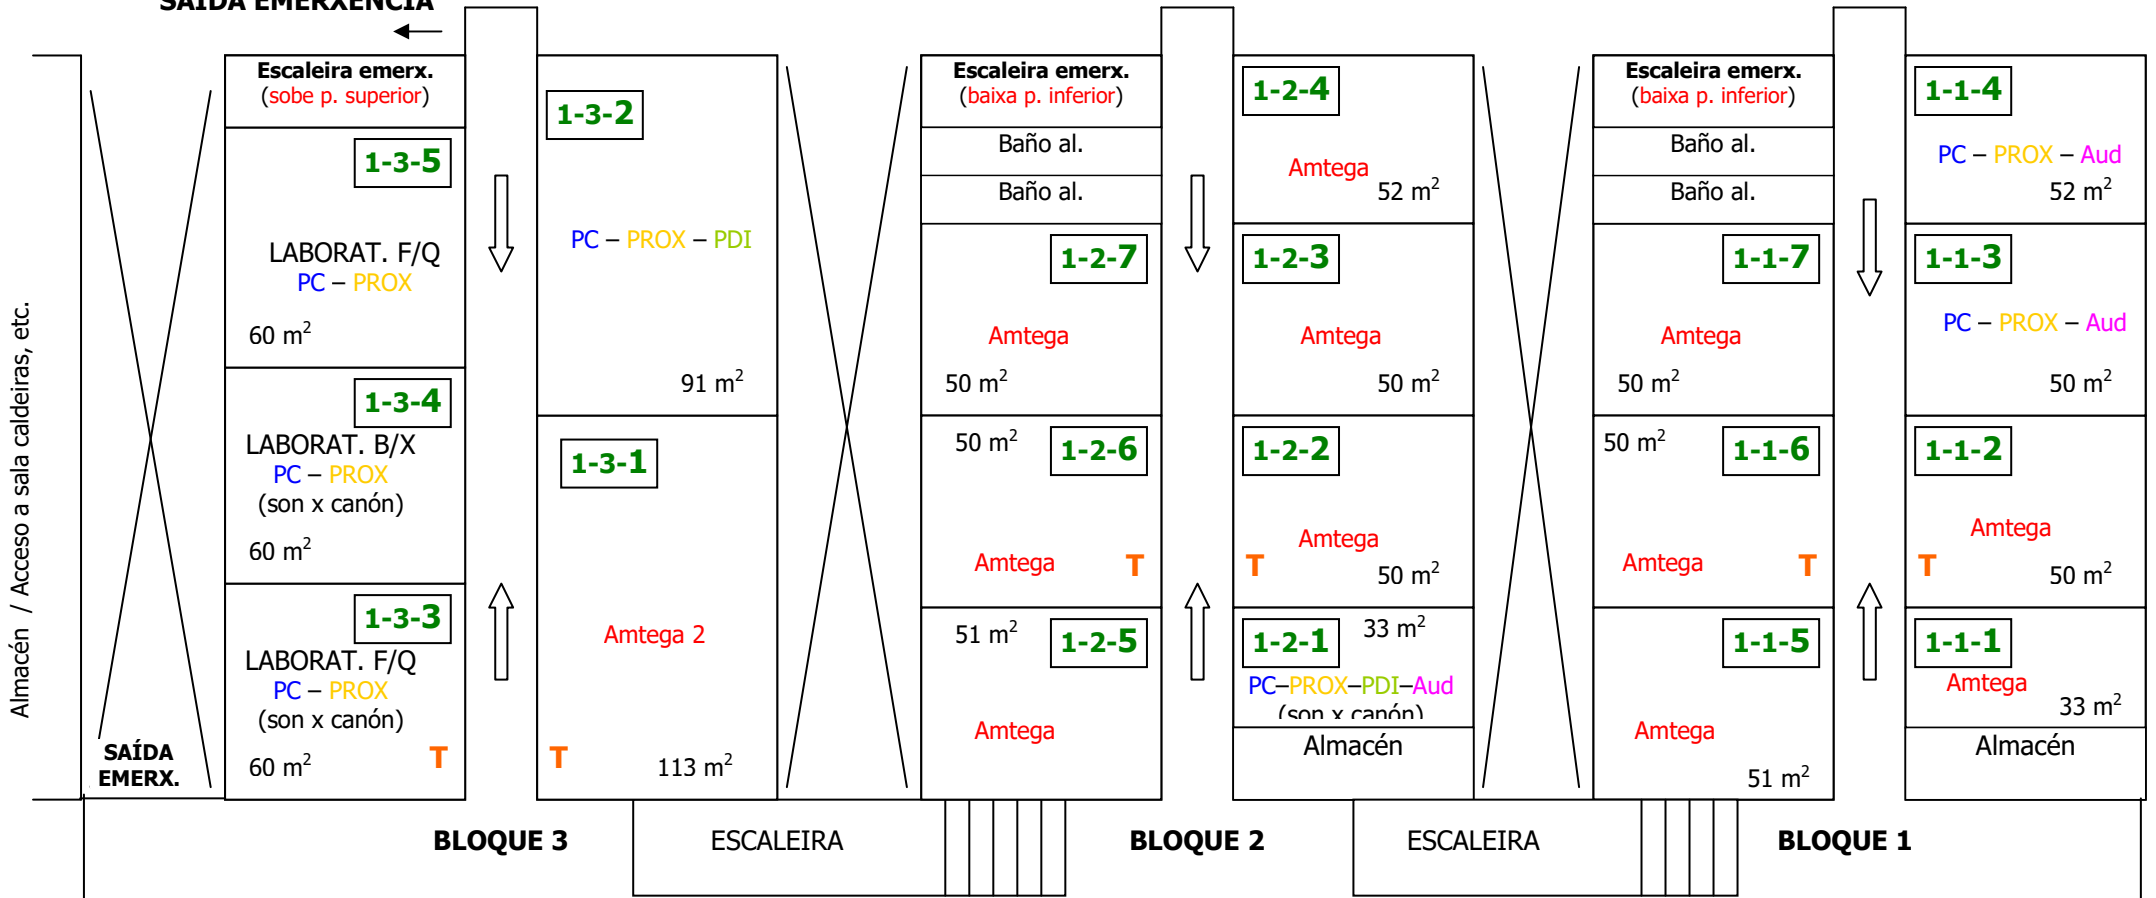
SAÍDA EMERXENCIA

Almacén / Acceso a sala caldeiras, etc.

SAÍDA EMERX.

Escaleira emerx. (sobe p. superior)

1-3-5
LABORAT. F/Q
PC – PROX
60 m$^2$

1-3-4
LABORAT. B/X
PC – PROX
(son x canón)
60 m$^2$

1-3-3
LABORAT. F/Q
PC – PROX
(son x canón)
60 m$^2$
T

1-3-2
PC – PROX – PDI
91 m$^2$

1-3-1
Amtega 2
T
113 m$^2$

Escaleira emerx. (baixa p. inferior)
Baño al.
Baño al.

1-2-7
Amtega
50 m$^2$

50 m$^2$
1-2-6
Amtega
T

51 m$^2$
1-2-5
Amtega

1-2-4
Amtega
52 m$^2$

1-2-3
Amtega
50 m$^2$

1-2-2
Amtega
T
50 m$^2$

1-2-1
33 m$^2$
PC–PROX–PDI–Aud
(son x canón)
Almacén

Escaleira emerx. (baixa p. inferior)
Baño al.
Baño al.

1-1-7
Amtega
50 m$^2$

50 m$^2$
1-1-6
Amtega
T

1-1-5
Amtega
51 m$^2$

1-1-4
PC – PROX – Aud
52 m$^2$

1-1-3
PC – PROX – Aud
50 m$^2$

1-1-2
Amtega
T
50 m$^2$

1-1-1
Amtega
33 m$^2$
Almacén

BLOQUE 3
ESCALEIRA
BLOQUE 2
ESCALEIRA
BLOQUE 1